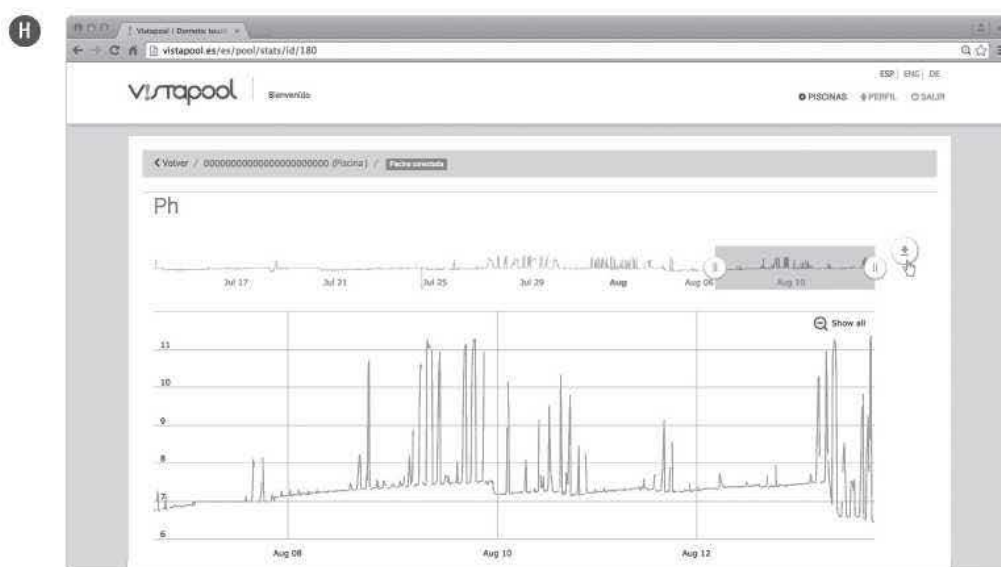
H

Vistapool | Domotic touch ×

vistapool.es/es/pool/stats/id/180

ESP | ENG | DE

vistapool

Bienvenido

PISCINAS PERFIL SALIR

‹ Volver / 000000000000000000000000 (Piscina) / Fecha conectada

Ph

Jul 17 Jul 21 Jul 25 Jul 29 Aug Aug 06 Aug 10

Show all

11

10

9

8

7

6

Aug 08 Aug 10 Aug 12